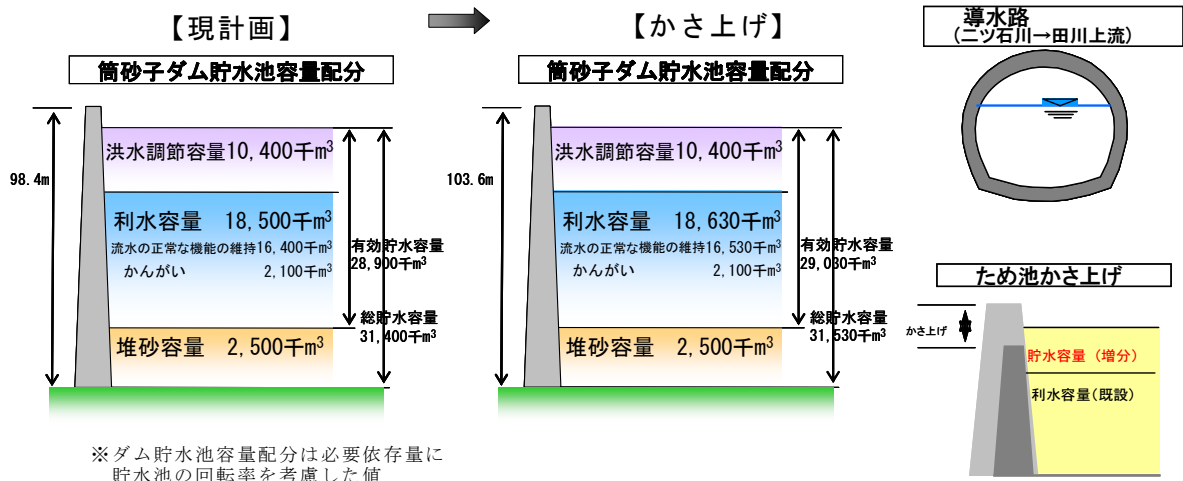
【現計画】

筒砂子ダム貯水池容量配分

98.4m

洪水調節容量10,400千m$^3$

利水容量　18,500千m$^3$

流水の正常な機能の維持16,400千m$^3$

かんがい　2,100千m$^3$

有効貯水容量 28,900千m$^3$

総貯水容量 31,400千m$^3$

堆砂容量　2,500千m$^3$

※ダム貯水池容量配分は必要依存量に貯水池の回転率を考慮した値

【かさ上げ】

筒砂子ダム貯水池容量配分

103.6m

洪水調節容量10,400千m$^3$

利水容量　18,630千m$^3$

流水の正常な機能の維持16,530千m$^3$

かんがい　2,100千m$^3$

有効貯水容量 29,030千m$^3$

総貯水容量 31,530千m$^3$

堆砂容量　2,500千m$^3$

導水路
(二ツ石川→田川上流)

ため池かさ上げ

かさ上げ

貯水容量（増分）

利水容量(既設)